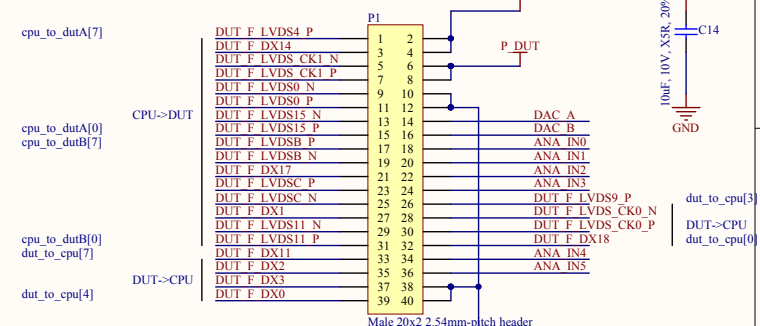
cpu_to_dutA[7]
cpu_to_dutA[0]
cpu_to_dutB[7]
cpu_to_dutB[0]
dut_to_cpu[7]
dut_to_cpu[4]
CPU->DUT
DUT->CPU

P1

DUT_F_LVDS4_P
DUT_F_DX14
DUT_F_LVDS_CK1_N
DUT_F_LVDS_CK1_P
DUT_F_LVDS0_N
DUT_F_LVDS0_P
DUT_F_LVDS15_N
DUT_F_LVDS15_P
DUT_F_LVDSB_P
DUT_F_LVDSB_N
DUT_F_DX17
DUT_F_LVDSC_P
DUT_F_LVDSC_N
DUT_F_DX1
DUT_F_LVDS11_N
DUT_F_LVDS11_P
DUT_F_DX11
DUT_F_DX2
DUT_F_DX3
DUT_F_DX0

| 1 | 2 |
|---|---|
| 3 | 4 |
| 5 | 6 |
| 7 | 8 |
| 9 | 10 |
| 11 | 12 |
| 13 | 14 |
| 15 | 16 |
| 17 | 18 |
| 19 | 20 |
| 21 | 22 |
| 23 | 24 |
| 25 | 26 |
| 27 | 28 |
| 29 | 30 |
| 31 | 32 |
| 33 | 34 |
| 35 | 36 |
| 37 | 38 |
| 39 | 40 |

P_DUT
DAC_A
DAC_B
ANA_IN0
ANA_IN1
ANA_IN2
ANA_IN3
DUT_F_LVDS9_P
DUT_F_LVDS_CK0_N
DUT_F_LVDS_CK0_P
DUT_F_DX18
ANA_IN4
ANA_IN5

Male 20x2 2.54mm-pitch header

dut_to_cpu[3]
DUT->CPU
dut_to_cpu[0]

C14
10uF, 10V, X5R, 20%
GND